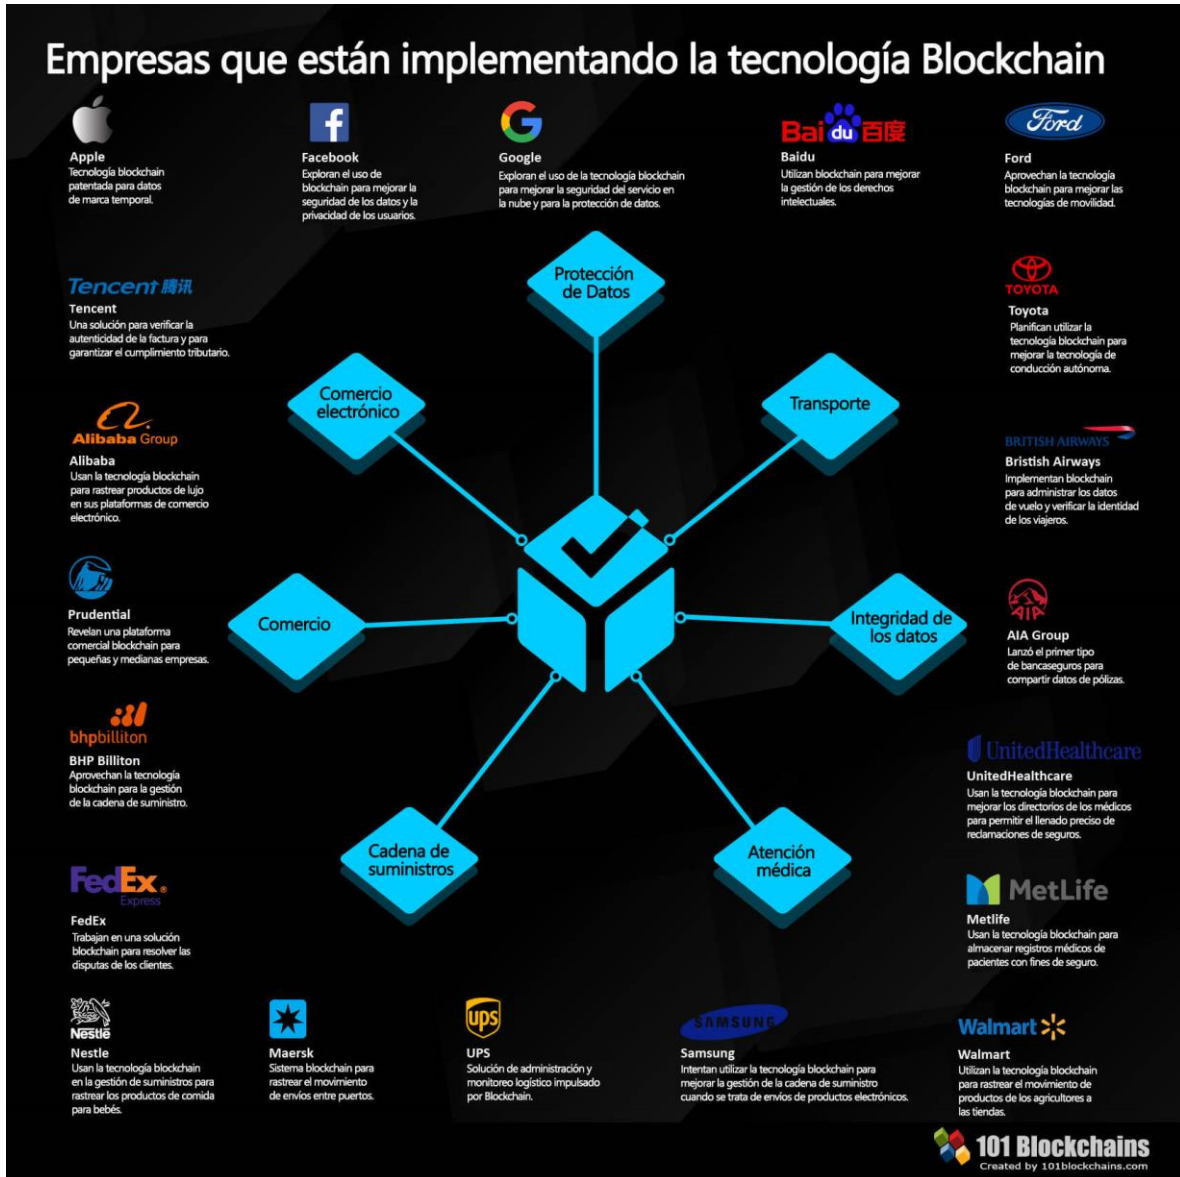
Empresas que están implementando la tecnología Blockchain

Apple
Tecnología blockchain patentada para datos de marca temporal.

Facebook
Exploran el uso de blockchain para mejorar la seguridad de los datos y la privacidad de los usuarios.

Google
Exploran el uso de la tecnología blockchain para mejorar la seguridad del servicio en la nube y para la protección de datos.

Bai du 百度
Baidu
Utilizan blockchain para mejorar la gestión de los derechos intelectuales.

Ford
Ford
Aprovechan la tecnología blockchain para mejorar las tecnologías de movilidad.

Tencent 腾讯
Tencent
Una solución para verificar la autenticidad de la factura y para garantizar el cumplimiento tributario.

TOYOTA
Toyota
Planifican utilizar la tecnología blockchain para mejorar la tecnología de conducción autónoma.

Alibaba Group
Alibaba
Usan la tecnología blockchain para rastrear productos de lujo en sus plataformas de comercio electrónico.

BRITISH AIRWAYS
Bristish Airways
Implementan blockchain para administrar los datos de vuelo y verificar la identidad de los viajeros.

Prudential
Revelan una plataforma comercial blockchain para pequeñas y medianas empresas.

AIA
AIA Group
Lanzó el primer tipo de bancaseguros para compartir datos de pólizas.

bhpbilliton
BHP Billiton
Aprovechan la tecnología blockchain para la gestión de la cadena de suministro.

UnitedHealthcare
UnitedHealthcare
Usan la tecnología blockchain para mejorar los directorios de los médicos para permitir el llenado preciso de reclamaciones de seguros.

FedEx Express
FedEx
Trabajan en una solución blockchain para resolver las disputas de los clientes.

MetLife
Metlife
Usan la tecnología blockchain para almacenar registros médicos de pacientes con fines de seguro.

Protección de Datos
Comercio electrónico
Transporte
Comercio
Integridad de los datos
Cadena de suministros
Atención médica

Nestle
Nestle
Usan la tecnología blockchain en la gestión de suministros para rastrear los productos de comida para bebés.

Maersk
Sistema blockchain para rastrear el movimiento de envíos entre puertos.

ups
UPS
Solución de administración y monitoreo logístico impulsado por Blockchain.

SAMSUNG
Samsung
Intentan utilizar la tecnología blockchain para mejorar la gestión de la cadena de suministro cuando se trata de envíos de productos electrónicos.

Walmart
Walmart
Utilizan la tecnología blockchain para rastrear el movimiento de productos de los agricultores a las tiendas.

101 Blockchains
Created by 101blockchains.com